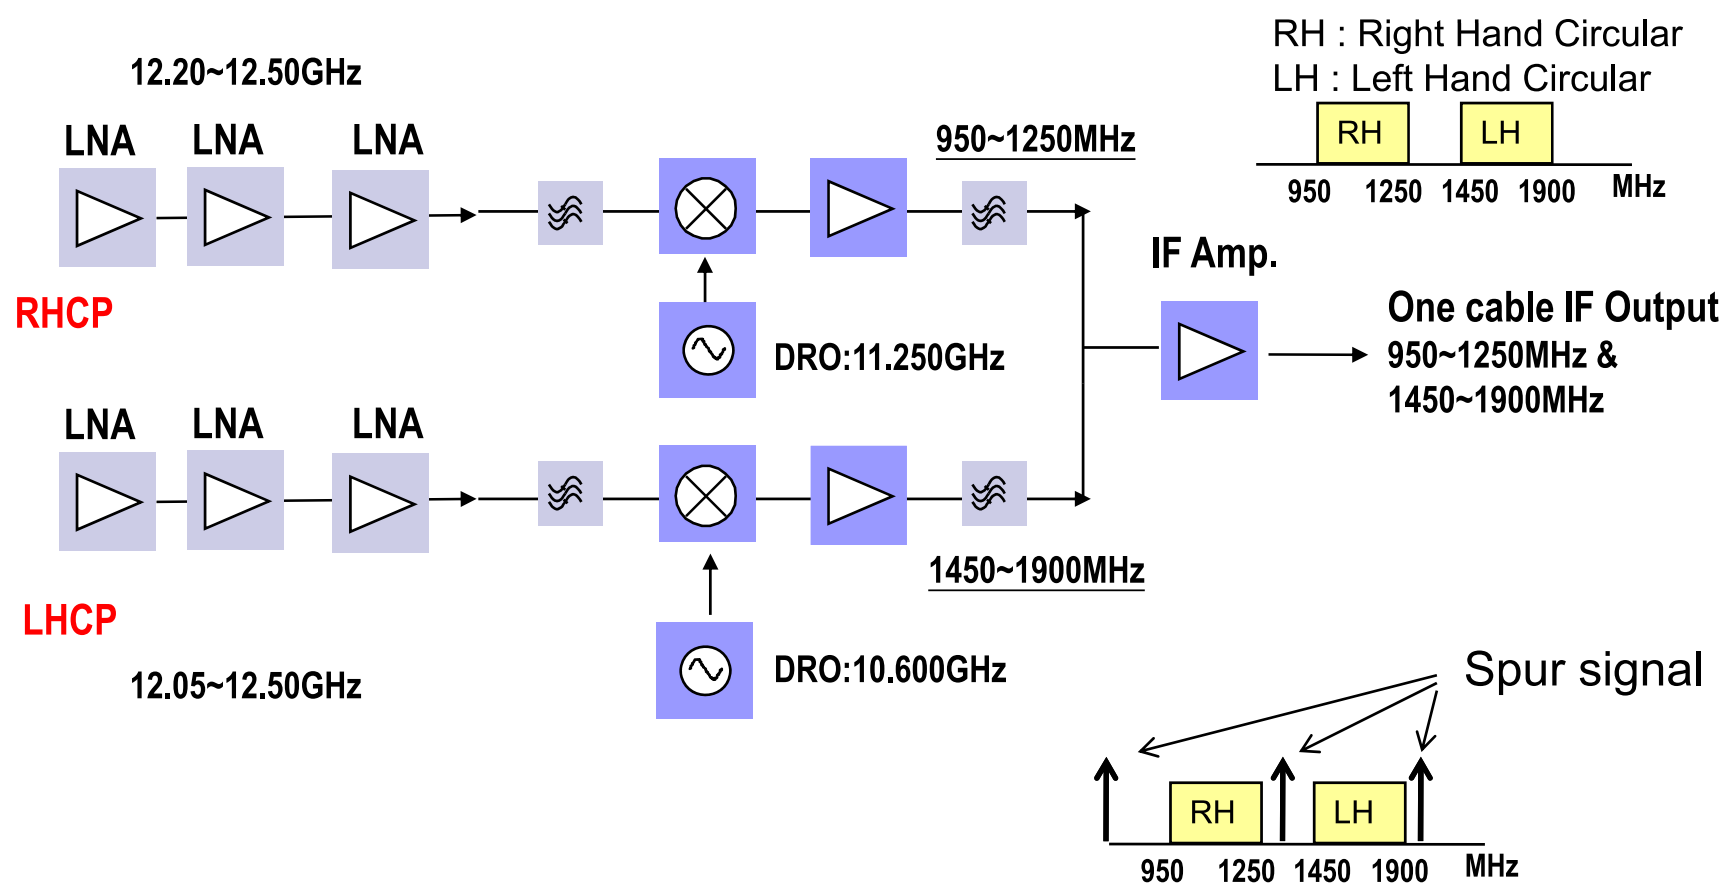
RH : Right Hand Circular
LH : Left Hand Circular

RH LH

950 1250 1450 1900 MHz

12.20~12.50GHz

LNA LNA LNA

950~1250MHz

RHCP

IF Amp.

One cable IF Output
950~1250MHz &
1450~1900MHz

DRO:11.250GHz

LNA LNA LNA

1450~1900MHz

LHCP

12.05~12.50GHz

DRO:10.600GHz

Spur signal

RH LH

950 1250 1450 1900 MHz